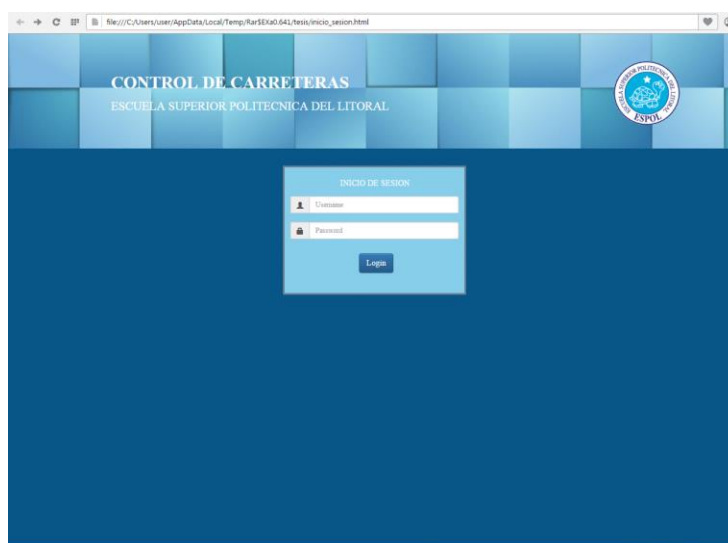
file:///C:/Users/user/AppData/Local/Temp/Rar$EXa0.641/tesis/inicio_sesion.html

CONTROL DE CARRETERAS
ESCUELA SUPERIOR POLITECNICA DEL LITORAL

ESCUELA SUPERIOR POLITECNICA DEL LITORAL
ESPOL

INICIO DE SESION
Username
Password
Login